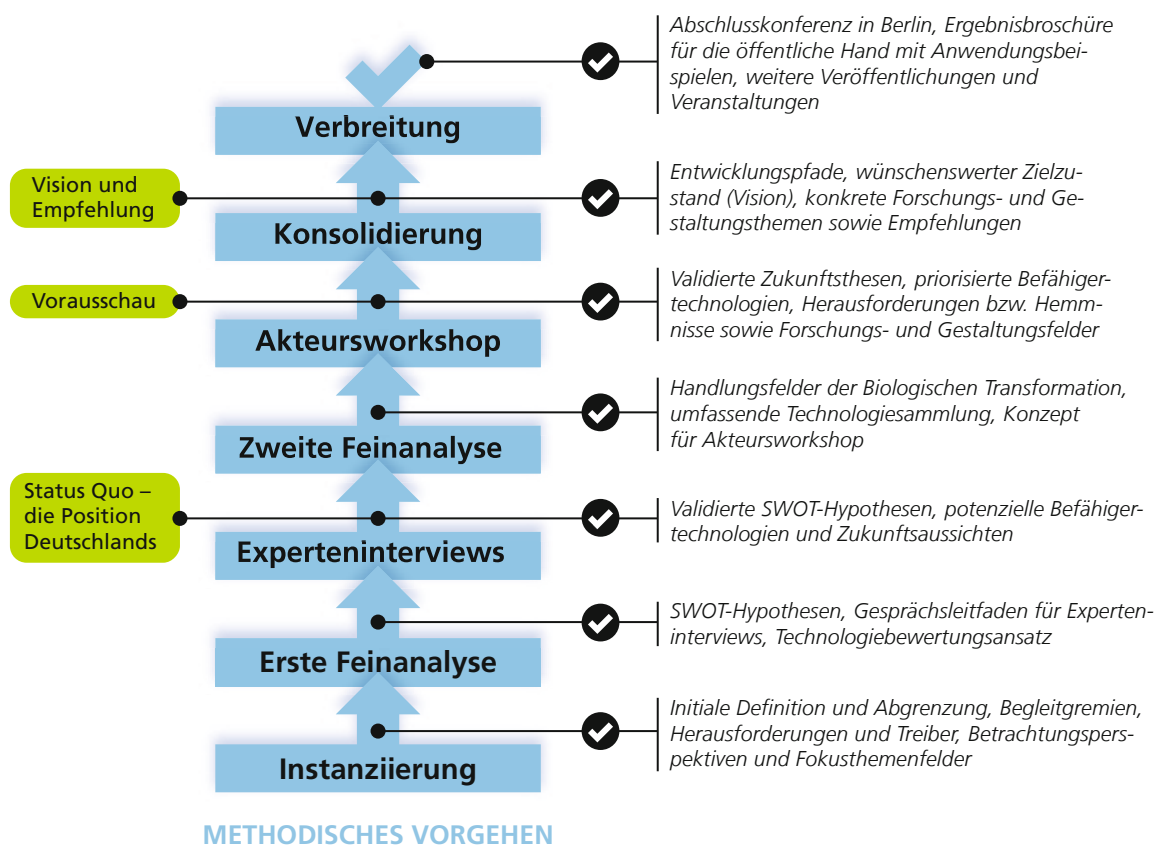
Abschlusskonferenz in Berlin, Ergebnisbroschüre für die öffentliche Hand mit Anwendungsbeispielen, weitere Veröffentlichungen und Veranstaltungen

Verbreitung

Vision und Empfehlung

Entwicklungspfade, wünschenswerter Zielzustand (Vision), konkrete Forschungs- und Gestaltungsthemen sowie Empfehlungen

Konsolidierung

Vorausschau

Validierte Zukunftsthesen, priorisierte Befähigertechnologien, Herausforderungen bzw. Hemmnisse sowie Forschungs- und Gestaltungsfelder

Akteursworkshop

Handlungsfelder der Biologischen Transformation, umfassende Technologiesammlung, Konzept für Akteursworkshop

Zweite Feinanalyse

Status Quo – die Position Deutschlands

Validierte SWOT-Hypothesen, potenzielle Befähigertechnologien und Zukunftsaussichten

Experteninterviews

SWOT-Hypothesen, Gesprächsleitfaden für Experteninterviews, Technologiebewertungsansatz

Erste Feinanalyse

Initiale Definition und Abgrenzung, Begleitgremien, Herausforderungen und Treiber, Betrachtungsperspektiven und Fokusthemenfelder

Instanziierung

METHODISCHES VORGEHEN